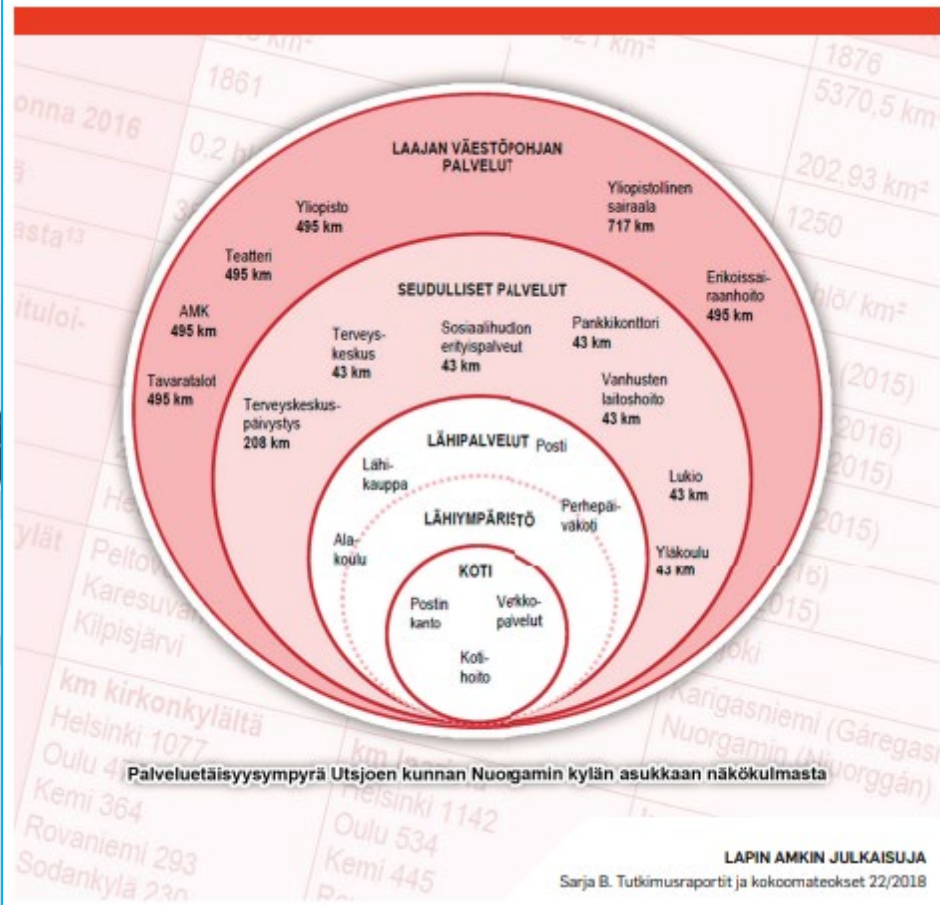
1861
onna 2016
0,2
asta
ituloj-
ylät
Peltov
Karesuva
Kilpisjärvi
km kirkonkylältä
Helsinki 1077
Oulu 4
Kemi 364
Rovaniemi 293
Sodankylä 230

1876
5370,5 km²
202,93 km²
1250
hlö/ km²
(2015)
2016)
2015)
2015)
16)
2015)
joki
Karigasniemi (Gáregasn
Nuorgamin (Njuorggán)

km
Helsinki 1142
Oulu 534
Kemi 445

LAAJAN VÄESTÖPOHJAN PALVELUT

Yliopisto 495 km
Teatteri 495 km
AMK 495 km
Tavaratalot 495 km
Yliopistollinen sairaala 717 km
Erikoissairaanhoito 495 km

SEUDULLISET PALVELUT

Terveyskeskus 43 km
Sosiaalihuollon erityispalvelut 43 km
Pankkikonttori 43 km
Vanhusten laitoshoito 43 km
Terveyskeskuspäivystys 208 km
Lukio 43 km
Yläkoulu 43 km

LÄHIPALVELUT
Posti
Lähikauppa
Perhepäivähoito
Alakoulu

LÄHIYMPÄRISTÖ

KOTI
Postin kanto
Verkkopalvelut
Kotihoito

Palveluetäisyysympyrä Utsjoen kunnan Nuorgamin kylän asukkaan näkökulmasta

LAPIN AMKIN JULKAISUJA
Sarja B. Tutkimusraportit ja kokoomateokset 22/2018